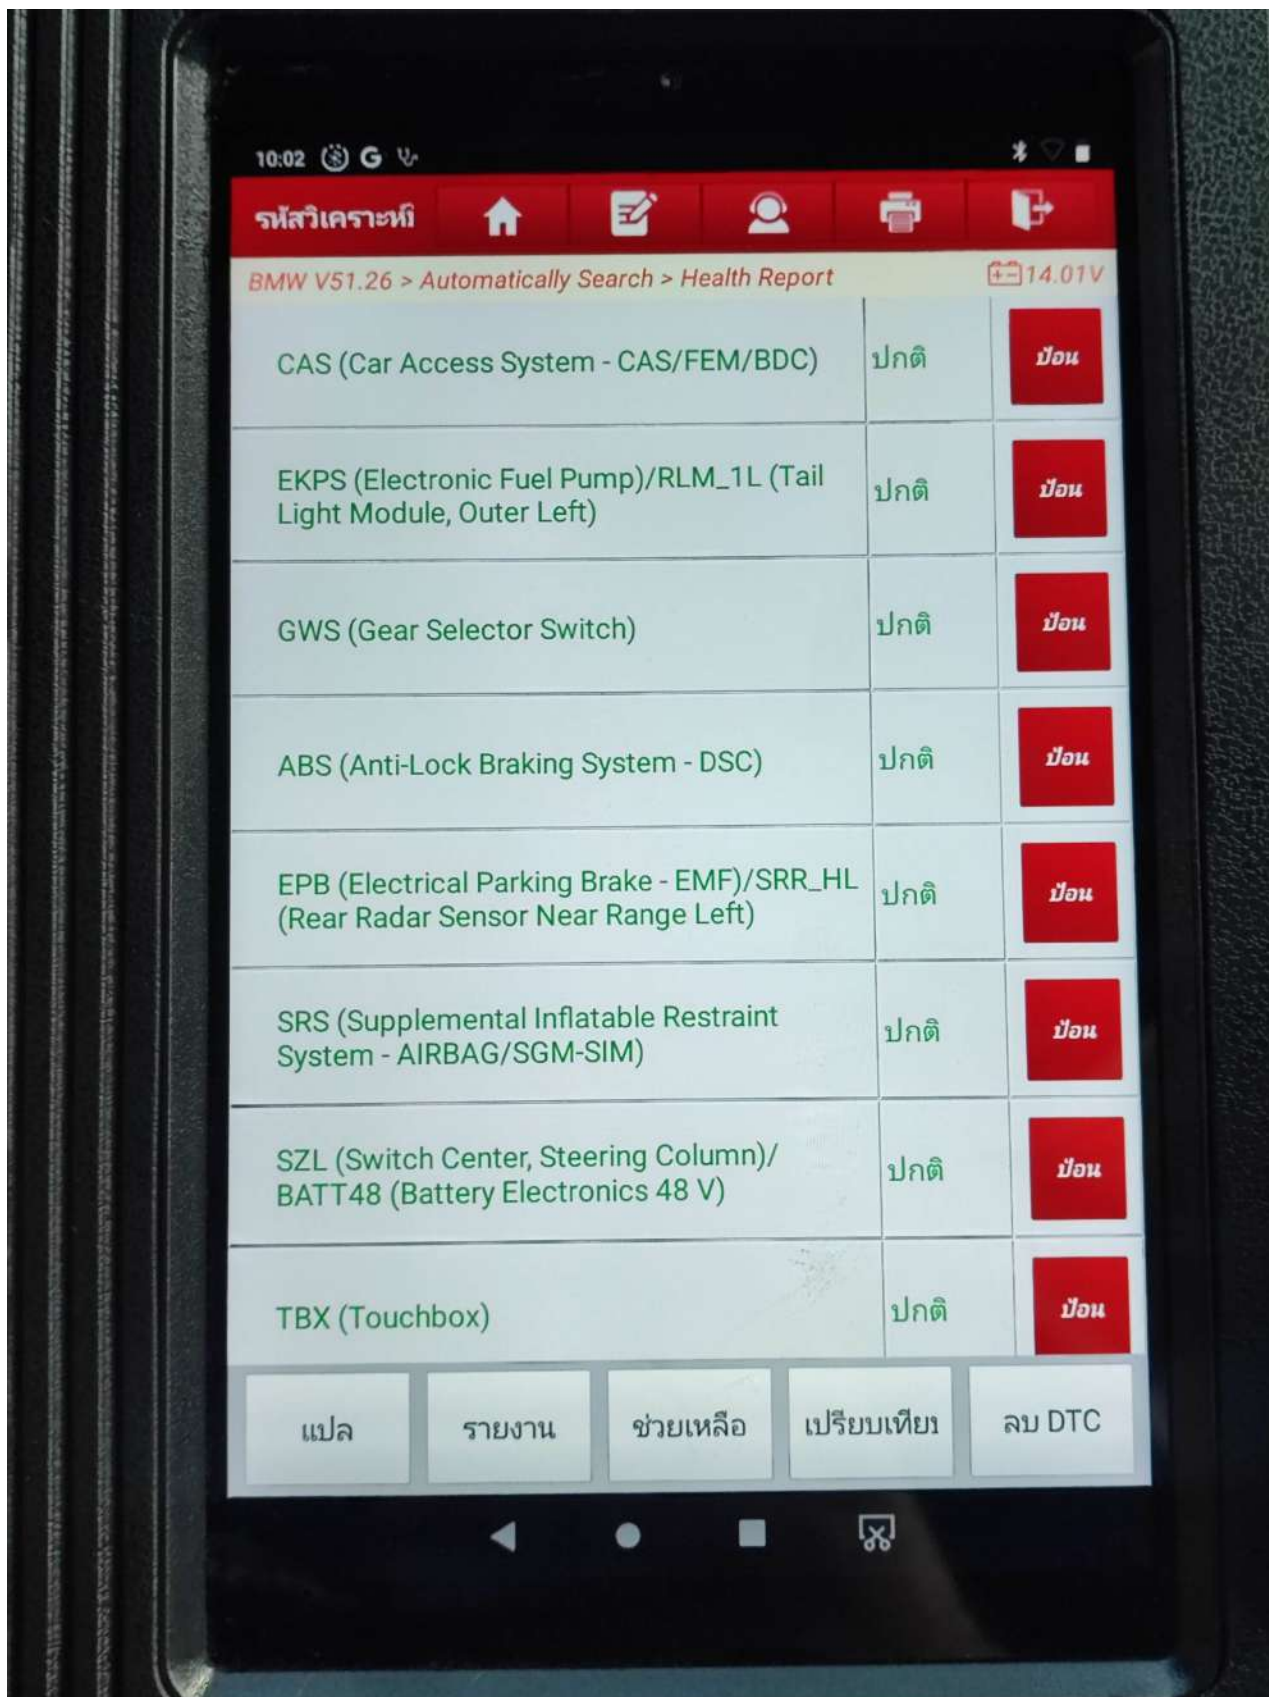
10:02

รหัสวิเคราะห์

BMW V51.26 > Automatically Search > Health Report

14.01V

| | | |
|---|---|---|
| CAS (Car Access System - CAS/FEM/BDC) | ปกติ | ป้อน |
| EKPS (Electronic Fuel Pump)/RLM_1L (Tail Light Module, Outer Left) | ปกติ | ป้อน |
| GWS (Gear Selector Switch) | ปกติ | ป้อน |
| ABS (Anti-Lock Braking System - DSC) | ปกติ | ป้อน |
| EPB (Electrical Parking Brake - EMF)/SRR_HL (Rear Radar Sensor Near Range Left) | ปกติ | ป้อน |
| SRS (Supplemental Inflatable Restraint System - AIRBAG/SGM-SIM) | ปกติ | ป้อน |
| SZL (Switch Center, Steering Column)/ BATT48 (Battery Electronics 48 V) | ปกติ | ป้อน |
| TBX (Touchbox) | ปกติ | ป้อน |

แปล รายงาน ช่วยเหลือ เปรียบเทียบ ลบ DTC